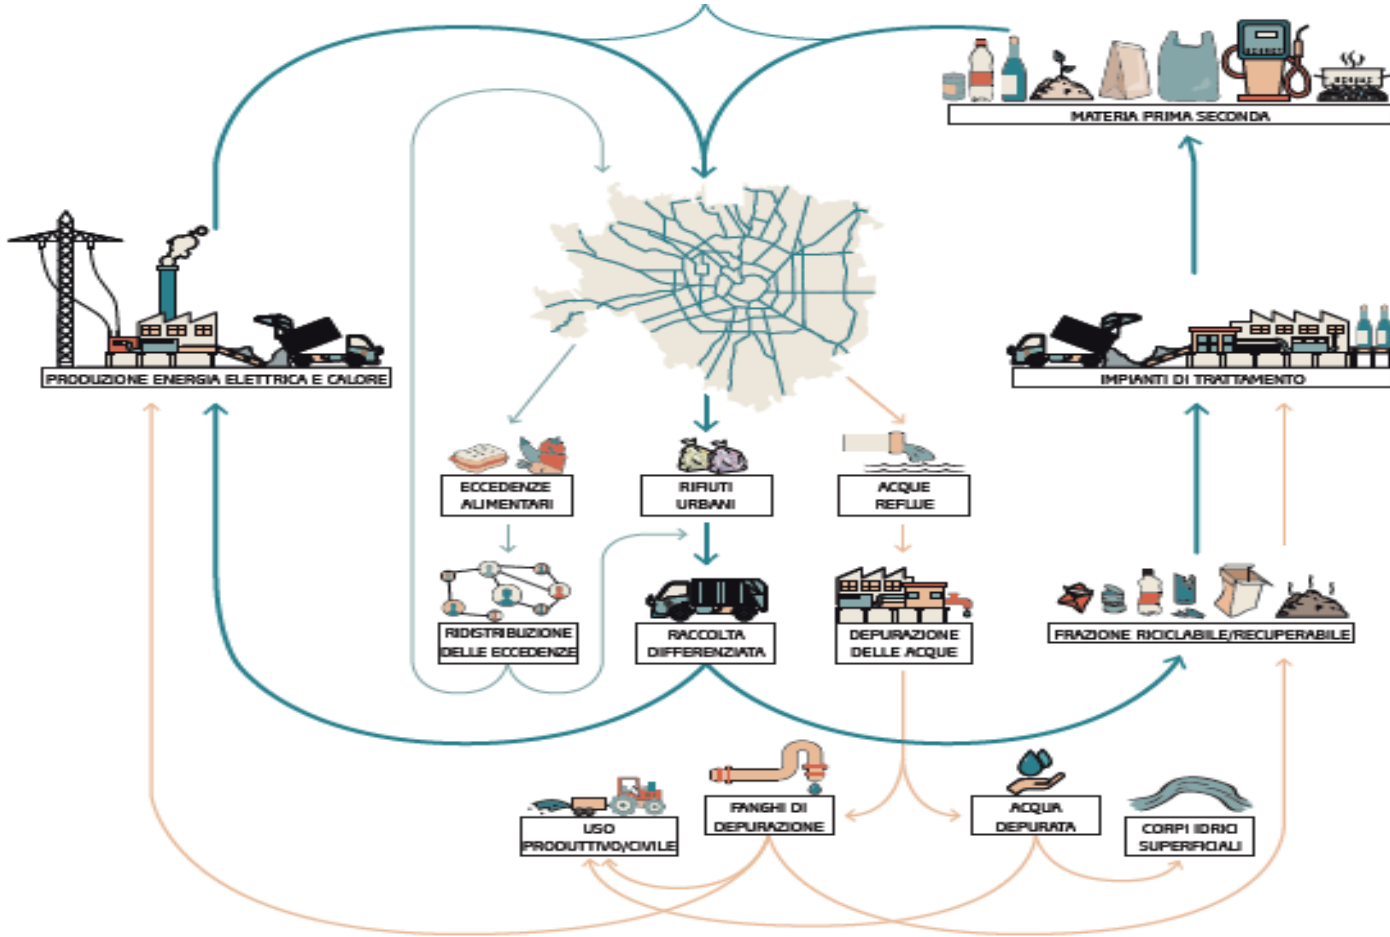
MATERIA PRIMA SECONDA

PRODUZIONE ENERGIA ELETTRICA E CALORE

IMPIANTI DI TRATTAMENTO

ECCEDENZE ALIMENTARI

RIFIUTI URBANI

ACQUE REFLUE

RIDISTRIBUZIONE DELLE ECCEDENZE

RACCOLTA DIFFERENZIATA

DEPURAZIONE DELLE ACQUE

FRAZIONE RICICLABILE/RECUPERABILE

USO PRODUTTIVO/CIVILE

FANGHI DI DEPURAZIONE

ACQUA DEPURATA

CORPI IDRICI SUPERFICIALI